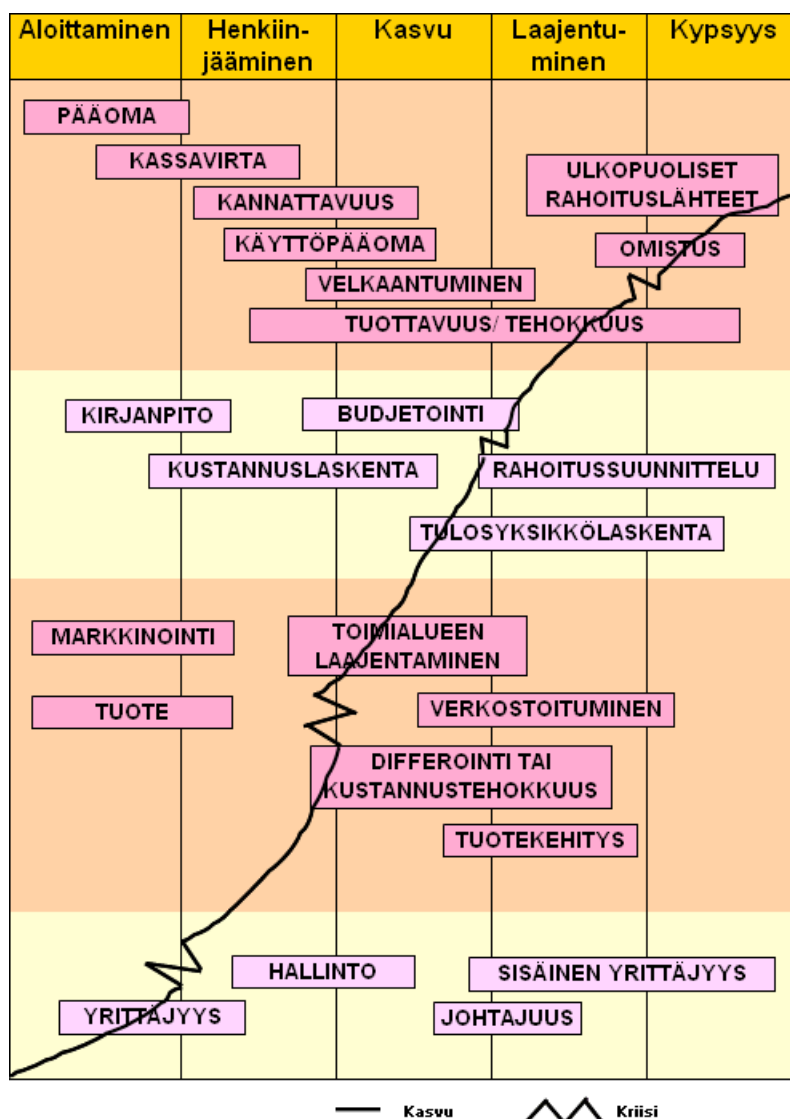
| Aloittaminen | Henkiinjääminen | Kasvu | Laajentuminen | Kypsyys |
|---|---|---|---|---|

PÄÄOMA

KASSAVIRTA

KANNATTAVUUS

KÄYTTÖPÄÄOMA

VELKAANTUMINEN

TUOTTAVUUS/ TEHOKKUUS

ULKOPUOLISET RAHOITUSLÄHTEET

OMISTUS

KIRJANPITO

BUDJETOINTI

KUSTANNUSLASKENTA

RAHOITUSSUUNNITTELU

TULOSYKSIKKÖLASKENTA

MARKKINOINTI

TOIMIALUEEN LAAJENTAMINEN

TUOTE

VERKOSTOITUMINEN

DIFFEROINTI TAI KUSTANNUSTEHOKKUUS

TUOTEKEHITYS

HALLINTO

SISÄINEN YRITTÄJYYS

YRITTÄJYYS

JOHTAJUUS

Kasvu

Kriisi